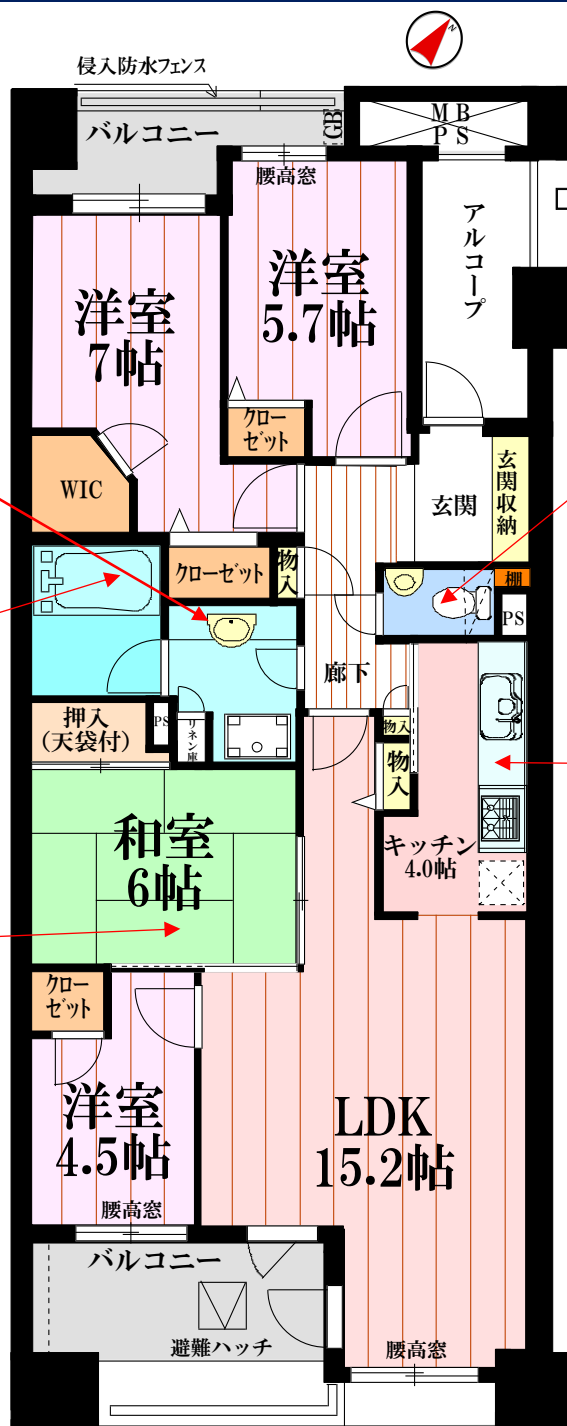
N

侵入防水フェンス

バルコニー

GB

MB
PS

腰高窓

洋室
5.7帖

アルコーブ

洋室
7帖

クローゼット

WIC

玄関

玄関収納

クローゼット

物入

棚

PS

PS

リネン庫

廊下

押入
（天袋付）

物入

物入

和室
6帖

キッチン
4.0帖

クローゼット

洋室
4.5帖

LDK
15.2帖

腰高窓

バルコニー

避難ハッチ

腰高窓